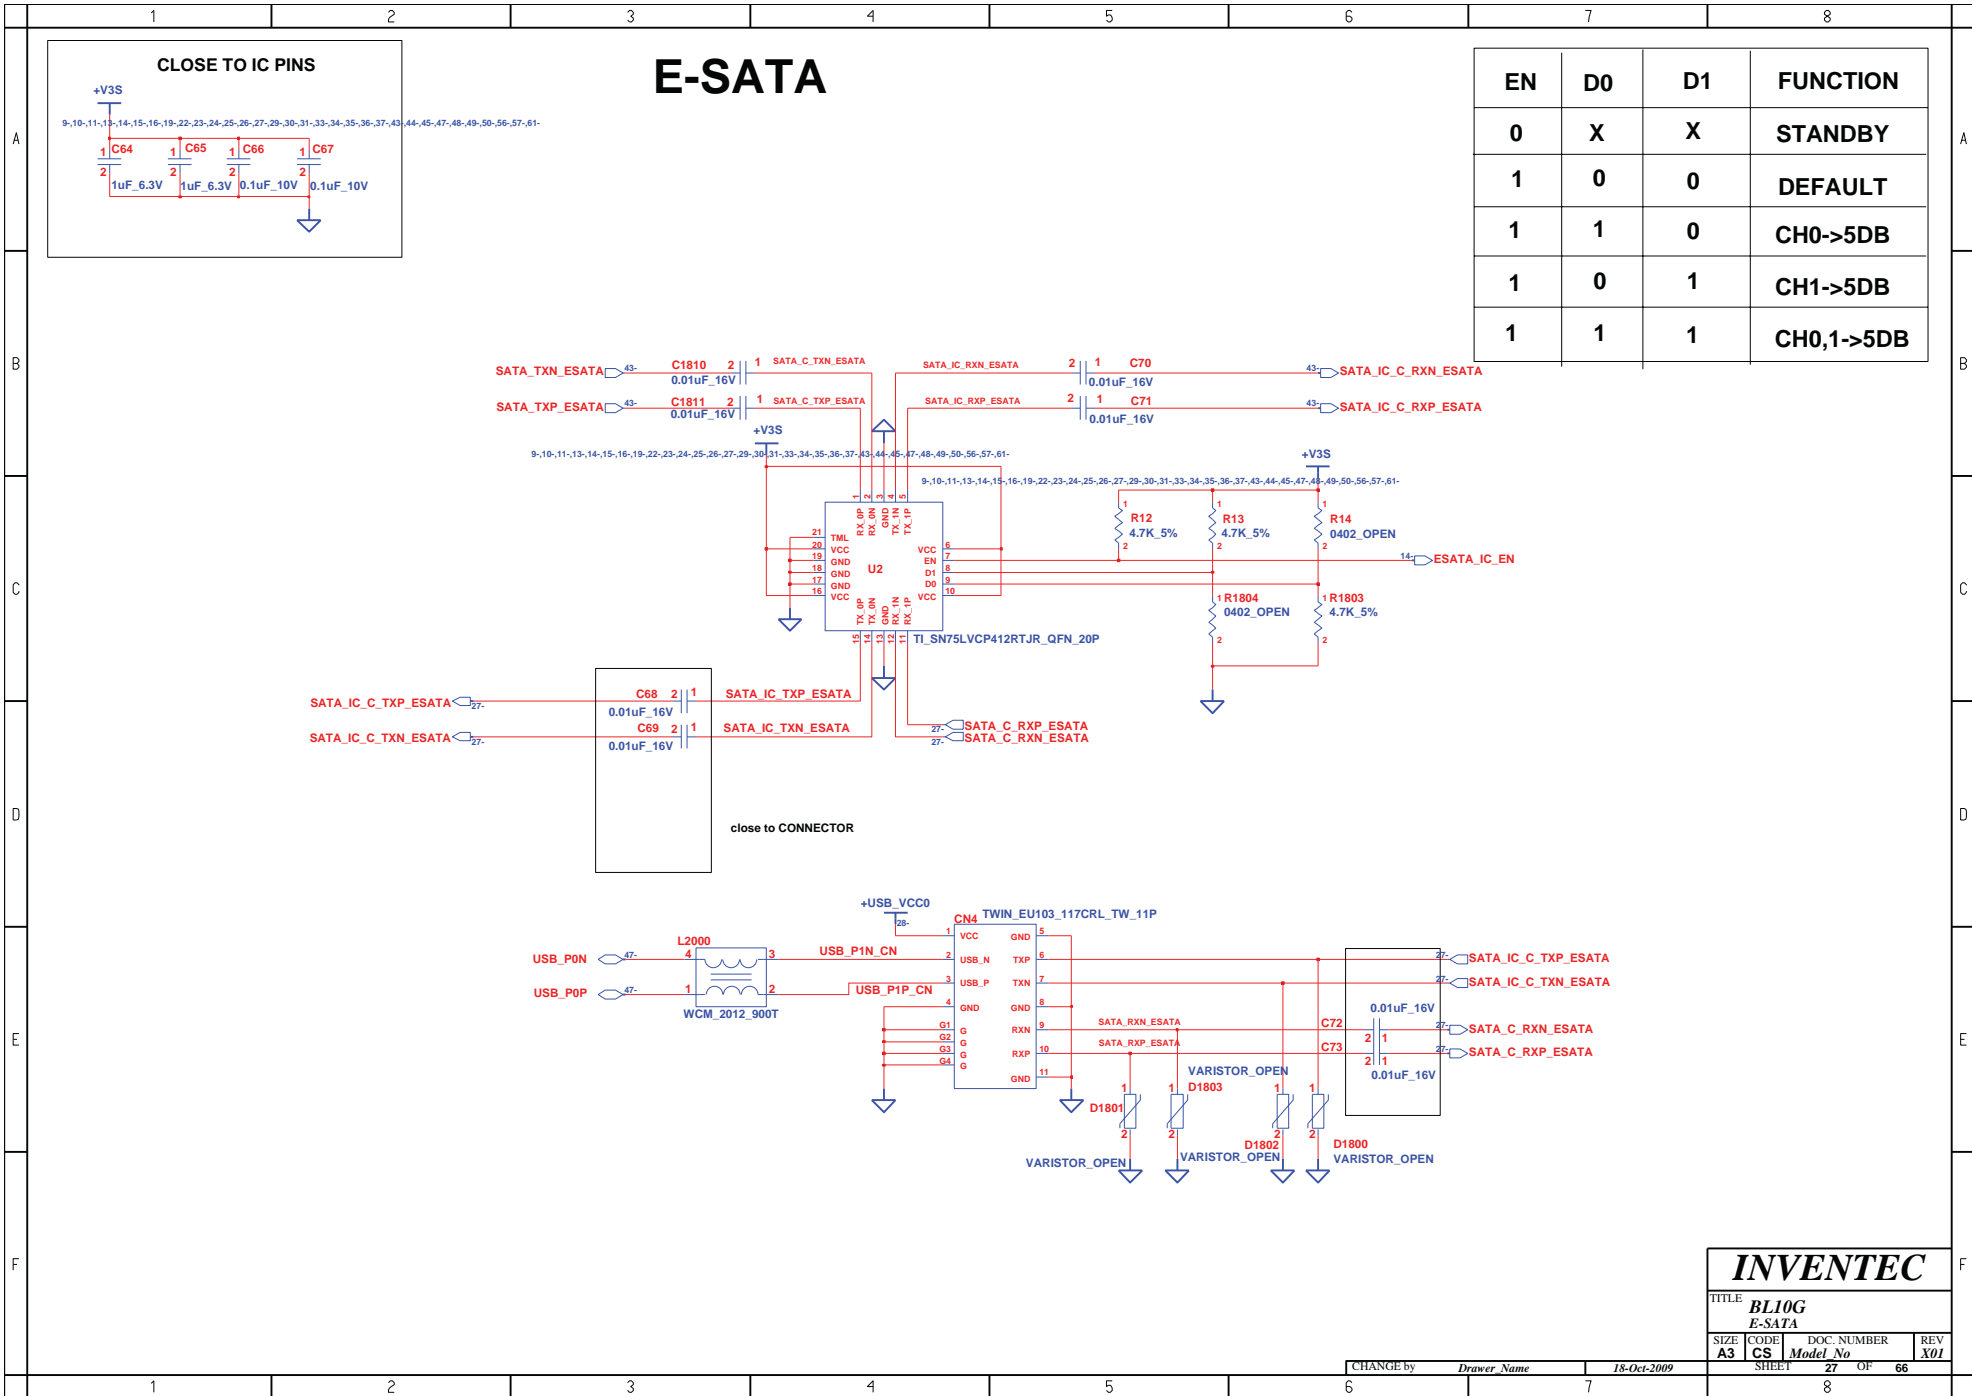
1 2 3 4 5 6 7 8

A B C D E F

CLOSE TO IC PINS

+V3S

9-,10-,11-,13-,14-,15-,16-,19-,22-,23-,24-,25-,26-,27-,29-,30-,31-,33-,34-,35-,36-,37-,43-,44-,45-,47-,48-,49-,50-,56-,57-,61-

C64 1uF_6.3V
C65 1uF_6.3V
C66 0.1uF_10V
C67 0.1uF_10V

E-SATA

| EN | D0 | D1 | FUNCTION |
|---|---|---|---|
| 0 | X | X | STANDBY |
| 1 | 0 | 0 | DEFAULT |
| 1 | 1 | 0 | CH0->5DB |
| 1 | 0 | 1 | CH1->5DB |
| 1 | 1 | 1 | CH0,1->5DB |

SATA_TXN_ESATA 43- C1810 0.01uF_16V SATA_C_TXN_ESATA
SATA_TXP_ESATA 43- C1811 0.01uF_16V SATA_C_TXP_ESATA
SATA_IC_RXN_ESATA C70 0.01uF_16V 43- SATA_IC_C_RXN_ESATA
SATA_IC_RXP_ESATA C71 0.01uF_16V 43- SATA_IC_C_RXP_ESATA

+V3S
9-,10-,11-,13-,14-,15-,16-,19-,22-,23-,24-,25-,26-,27-,29-,30-,31-,33-,34-,35-,36-,37-,43-,44-,45-,47-,48-,49-,50-,56-,57-,61-

+V3S
9-,10-,11-,13-,14-,15-,16-,19-,22-,23-,24-,25-,26-,27-,29-,30-,31-,33-,34-,35-,36-,37-,43-,44-,45-,47-,48-,49-,50-,56-,57-,61-

R12 4.7K_5%
R13 4.7K_5%
R14 0402_OPEN
14- ESATA_IC_EN

RX_0P RX_0N GND TX_1N TX_1P
TML VCC GND GND GND VCC
U2
VCC EN D1 D0 VCC
TX_0P TX_0N GND RX_1N RX_1P
TI_SN75LVCP412RTJR_QFN_20P

R1804 0402_OPEN
R1803 4.7K_5%

SATA_IC_C_TXP_ESATA 27- C68 0.01uF_16V SATA_IC_TXP_ESATA
SATA_IC_C_TXN_ESATA 27- C69 0.01uF_16V SATA_IC_TXN_ESATA
27- SATA_C_RXP_ESATA
27- SATA_C_RXN_ESATA

close to CONNECTOR

+USB_VCC0
28-
CN4 TWIN_EU103_117CRL_TW_11P
VCC USB_N USB_P GND G G G G
GND TXP TXN GND RXN RXP GND
G1 G2 G3 G4

L2000
USB_P0N 47-
USB_P0P 47-
WCM_2012_900T
USB_P1N_CN
USB_P1P_CN

27- SATA_IC_C_TXP_ESATA
27- SATA_IC_C_TXN_ESATA
0.01uF_16V
SATA_RXN_ESATA C72
SATA_RXP_ESATA C73
27- SATA_C_RXN_ESATA
27- SATA_C_RXP_ESATA
0.01uF_16V

VARISTOR_OPEN D1803
D1801
VARISTOR_OPEN
D1802 VARISTOR_OPEN
D1800 VARISTOR_OPEN

INVENTEC
TITLE BL10G
E-SATA
SIZE A3 CODE CS DOC. NUMBER Model_No REV X01
CHANGE by Drawer_Name 18-Oct-2009 SHEET 27 OF 66